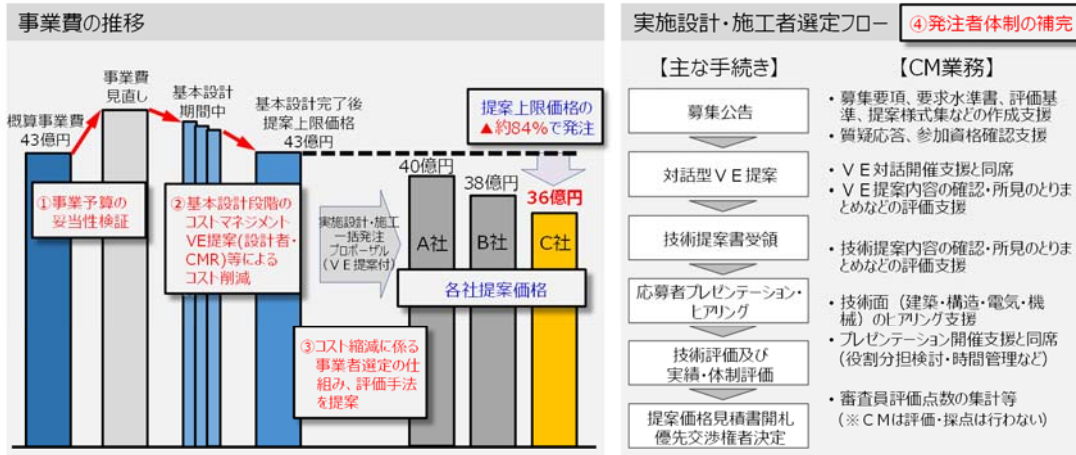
事業費の推移

概算事業費
43億円

事業費
見直し

基本設計
期間中

基本設計完了後
提案上限価格
43億円

提案上限価格の
▲約84%で発注

①事業予算の
妥当性検証

②基本設計段階の
コストマネジメント
VE提案(設計者・
CMR)等による
コスト削減

実施設計・施工
一括発注
プロポーザル
（ＶＥ提案付）

40億円
A社

38億円
B社

36億円
C社

各社提案価格

③コスト縮減に係る
事業者選定の仕
組み、評価手法
を提案

実施設計・施工者選定フロー

④発注者体制の補完

【主な手続き】

【CM業務】

募集公告

・募集要項、要求水準書、評価基準、提案様式集などの作成支援
・質疑応答、参加資格確認支援

対話型ＶＥ提案

・ＶＥ対話開催支援と同席
・ＶＥ提案内容の確認・所見のとりまとめなどの評価支援

技術提案書受領

・技術提案内容の確認・所見のとりまとめなどの評価支援

応募者プレゼンテーション・
ヒアリング

・技術面（建築・構造・電気・機械）のヒアリング支援
・プレゼンテーション開催支援と同席（役割分担検討・時間管理など）

技術評価及び
実績・体制評価

・審査員評価点数の集計等
（※ＣＭは評価・採点は行わない）

提案価格見積書開札
優先交渉権者決定